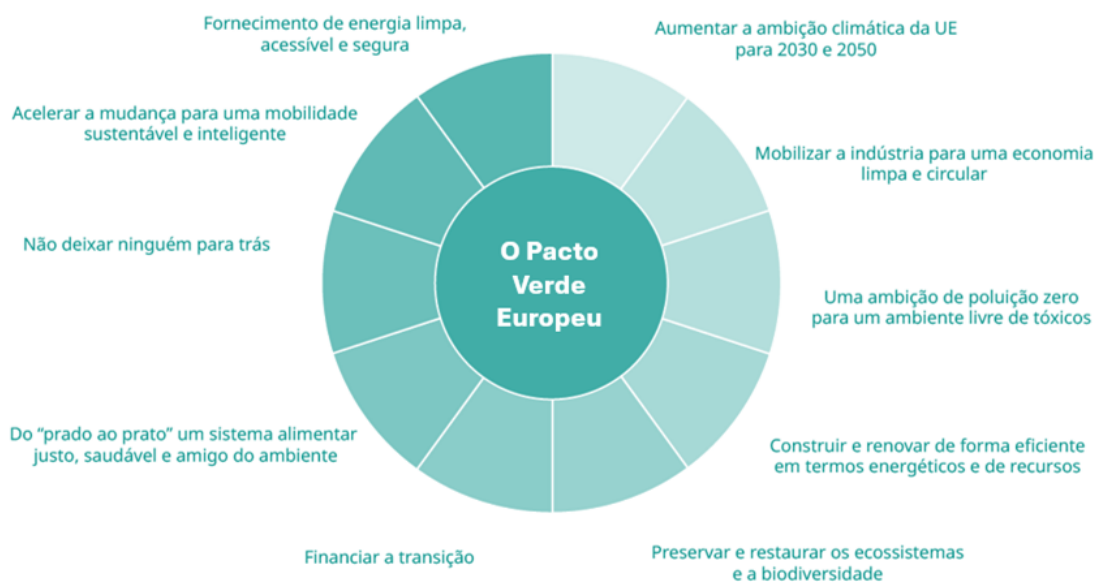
O Pacto Verde Europeu

Aumentar a ambição climática da UE para 2030 e 2050

Mobilizar a indústria para uma economia limpa e circular

Uma ambição de poluição zero para um ambiente livre de tóxicos

Construir e renovar de forma eficiente em termos energéticos e de recursos

Preservar e restaurar os ecossistemas e a biodiversidade

Financiar a transição

Do “prado ao prato” um sistema alimentar justo, saudável e amigo do ambiente

Não deixar ninguém para trás

Acelerar a mudança para uma mobilidade sustentável e inteligente

Fornecimento de energia limpa, acessível e segura